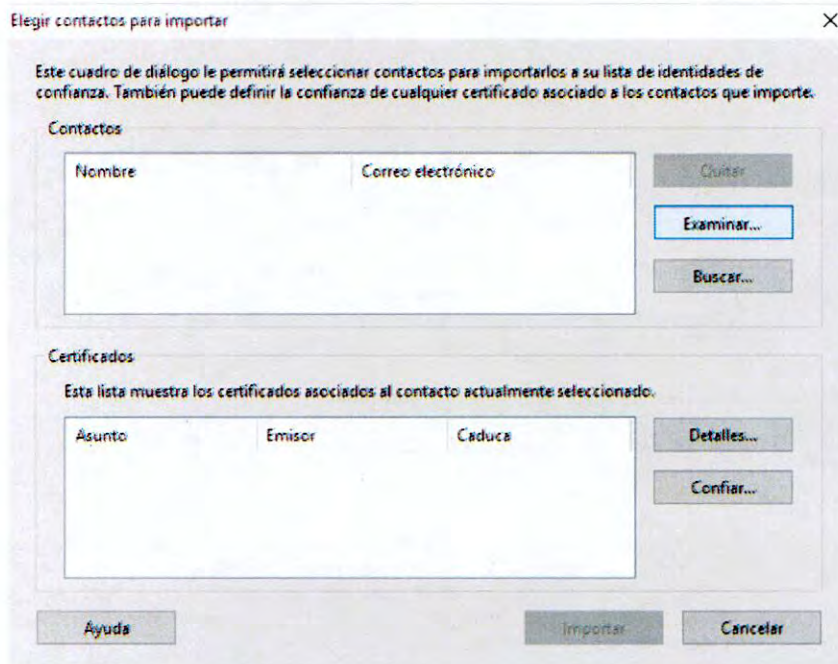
Elegir contactos para importar

×

Este cuadro de diálogo le permitirá seleccionar contactos para importarlos a su lista de identidades de confianza. También puede definir la confianza de cualquier certificado asociado a los contactos que importe.

Contactos

| Nombre | Correo electrónico |
|---|---|

Quitar

Examinar...

Buscar...

Certificados

Esta lista muestra los certificados asociados al contacto actualmente seleccionado.

| Asunto | Emisor | Caduca |
|---|---|---|

Detalles...

Confiar...

Ayuda

Importar

Cancelar